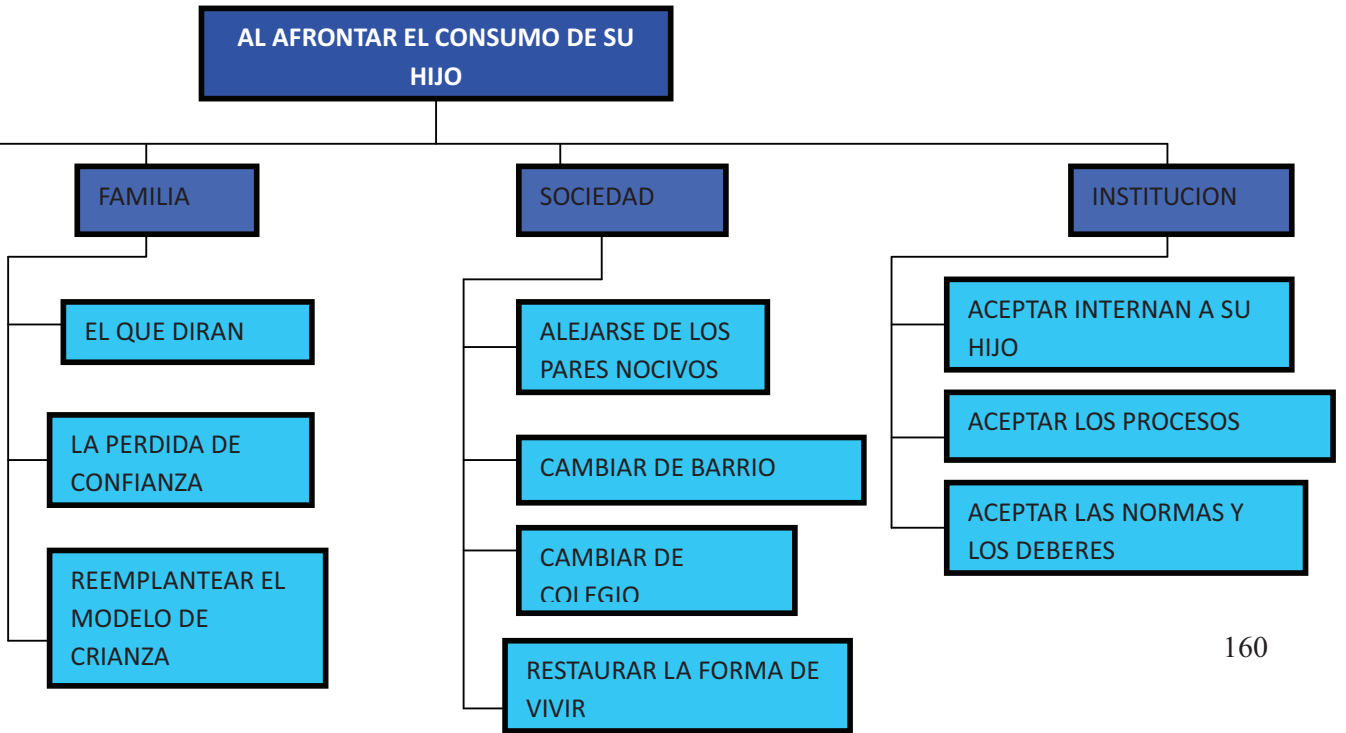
AL AFRONTAR EL CONSUMO DE SU HIJO

FAMILIA

EL QUE DIRAN

LA PERDIDA DE CONFIANZA

REEMPLANTEAR EL MODELO DE CRIANZA

SOCIEDAD

ALEJARSE DE LOS PARES NOCIVOS

CAMBIAR DE BARRIO

CAMBIAR DE COLEGIO

RESTAURAR LA FORMA DE VIVIR

INSTITUCION

ACEPTAR INTERNAN A SU HIJO

ACEPTAR LOS PROCESOS

ACEPTAR LAS NORMAS Y LOS DEBERES

160